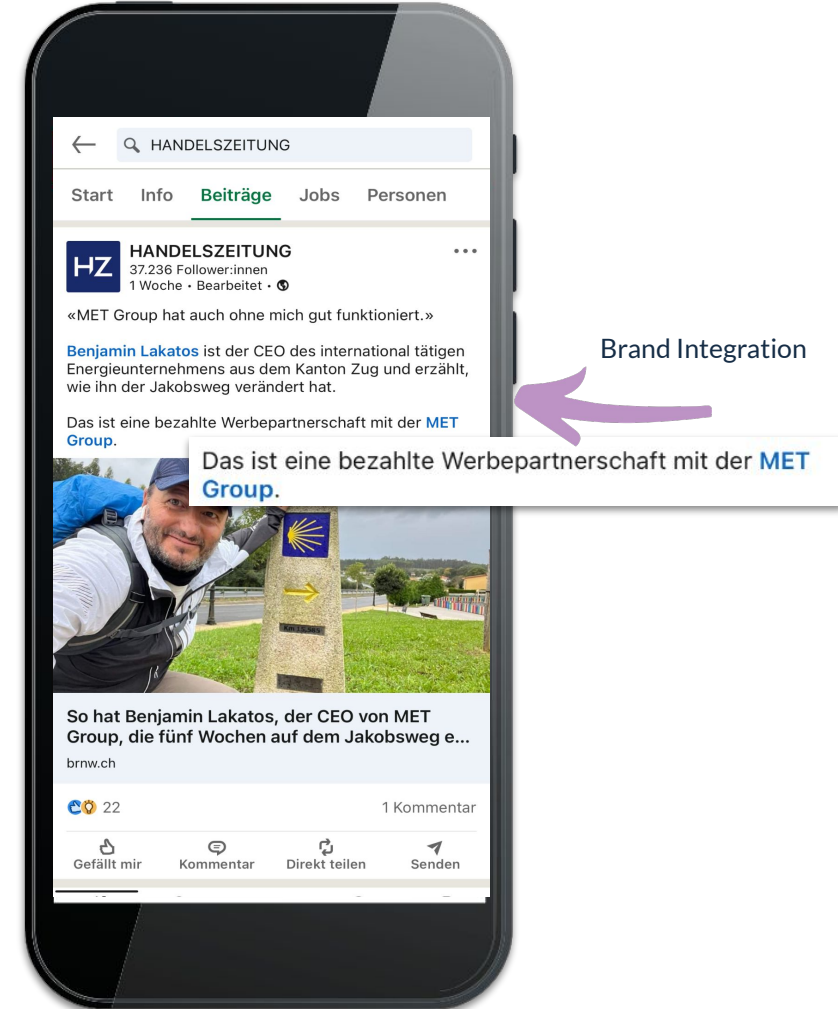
HANDELSZEITUNG

Start Info Beiträge Jobs Personen

HZ

HANDELSZEITUNG
37.236 Follower:innen
1 Woche • Bearbeitet •

«MET Group hat auch ohne mich gut funktioniert.»

Benjamin Lakatos ist der CEO des international tätigen Energieunternehmens aus dem Kanton Zug und erzählt, wie ihn der Jakobsweg verändert hat.

Das ist eine bezahlte Werbepartnerschaft mit der MET Group.

Brand Integration

Das ist eine bezahlte Werbepartnerschaft mit der MET Group.

So hat Benjamin Lakatos, der CEO von MET Group, die fünf Wochen auf dem Jakobsweg e...
brnw.ch

22

1 Kommentar

Gefällt mir Kommentar Direkt teilen Senden